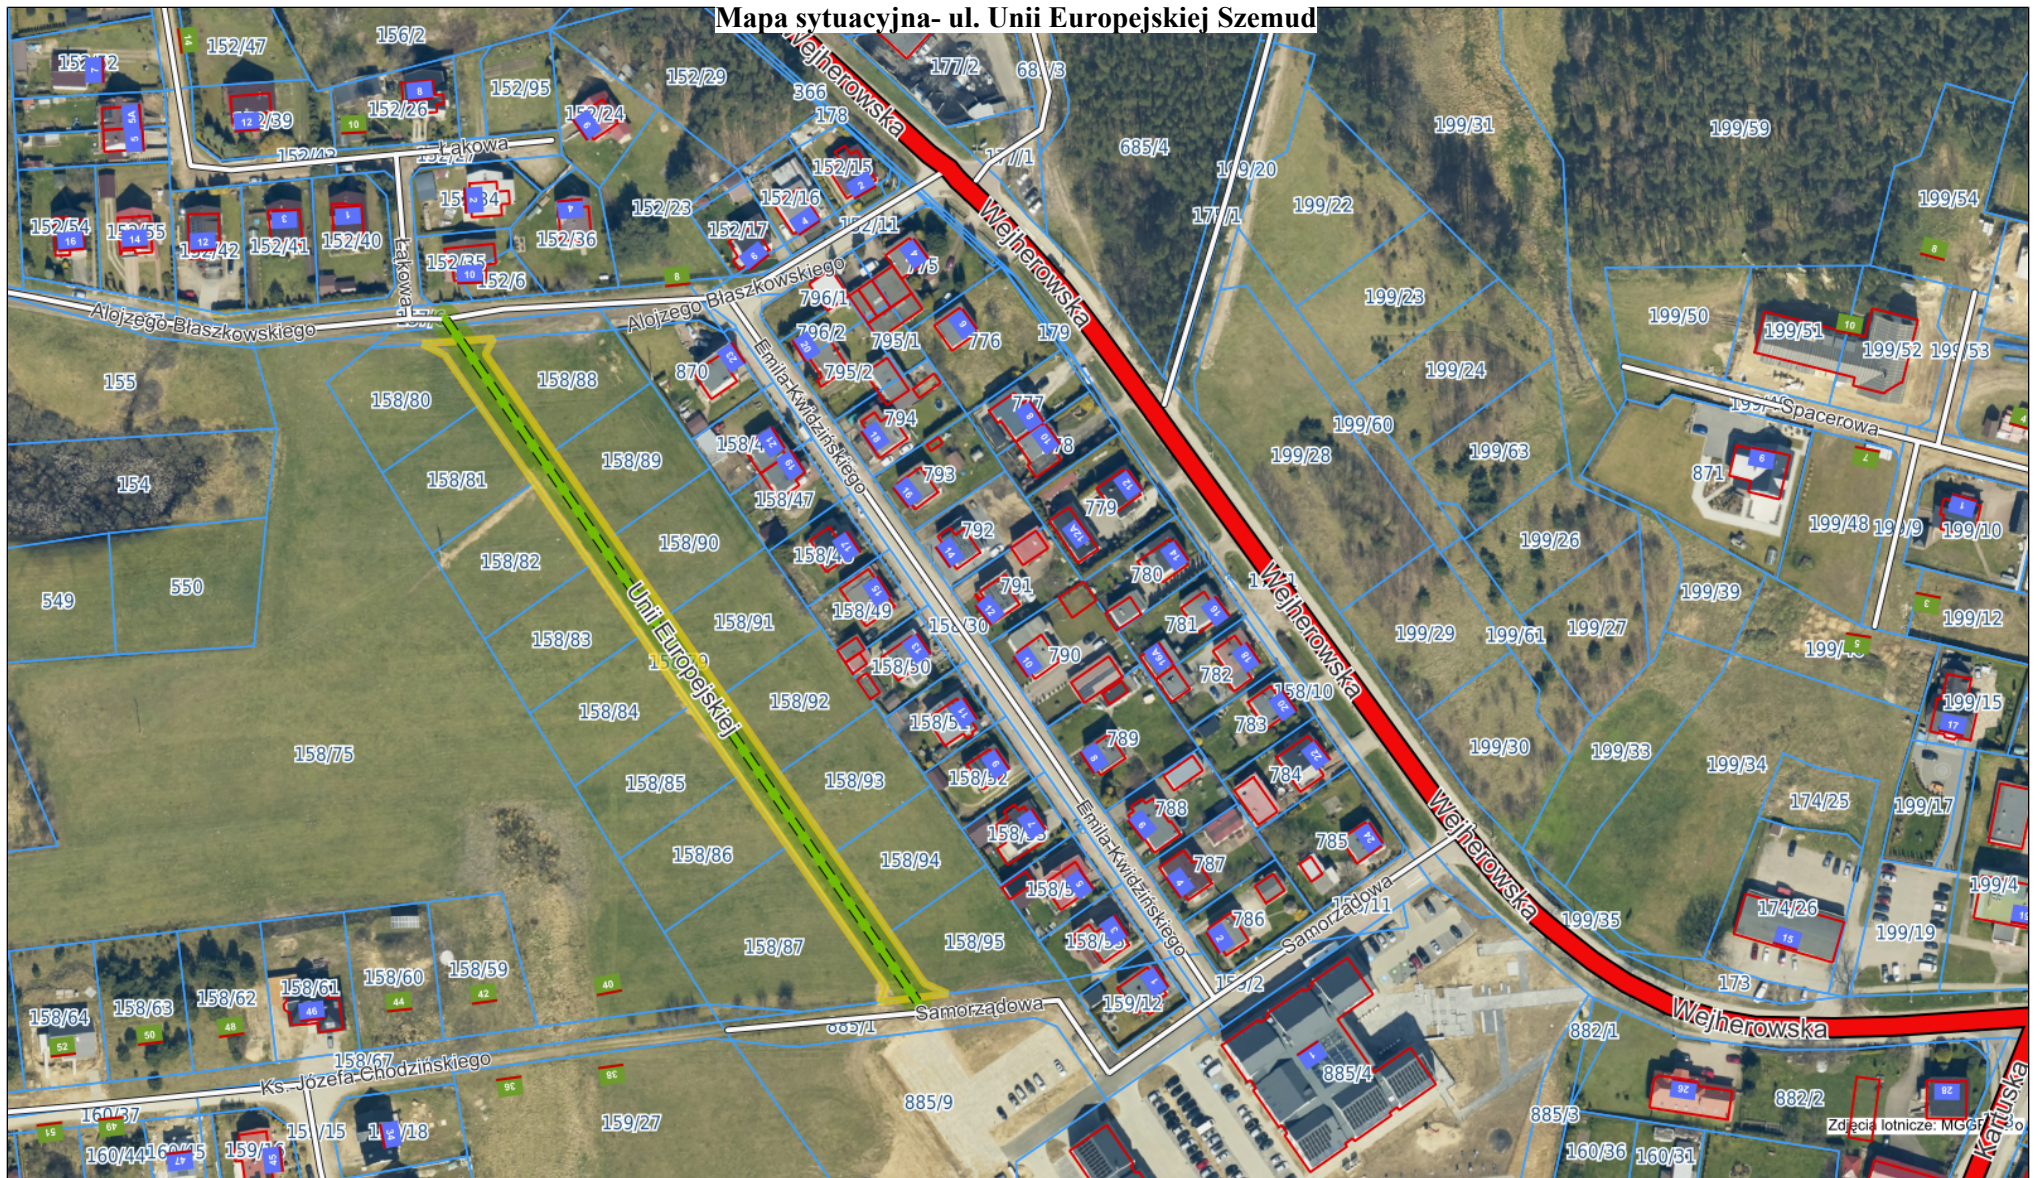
Mapa sytuacyjna- ul. Unii Europejskiej Szemud

Wejherowska
Wejherowska
Wejherowska
Wejherowska
Wejherowska
Unii Europejskiej
Alojzego Błaszkowskiego
Alojzego Błaszkowskiego
Emila Kwidzińskiego
Emila Kwidzińskiego
Łąkowa
Łąkowa
Samorządowa
Samorządowa
Ks. Józefa Chodzińskiego
Spacerowa
Kartuska

152/47
156/2
152/2
152/95
152/29
366
177/2
68/3
152/39
152/26
152/24
178
152/43
152/7
152/15
177/1
685/4
199/20
199/31
199/59
152/54
152/55
152/42
152/41
152/40
152/34
152/36
152/23
152/16
152/17
152/11
171/1
199/22
199/54
152/35
152/6
775
796/1
796/2
795/1
795/2
776
179
199/23
199/50
199/51
199/52
199/53
155
158/80
158/88
870
777
794
199/24
158/81
158/89
158/4
778
793
199/60
199/28
199/63
871
154
158/47
779
792
199/48
199/9
199/10
158/90
158/82
158/48
791
780
199/26
549
550
158/49
158/30
781
790
199/39
199/12
158/83
158/91
158/50
782
199/29
199/61
199/27
199/46
158/84
158/92
158/51
158/10
783
789
199/15
158/75
158/85
158/93
158/52
784
788
199/30
199/33
199/34
174/25
199/17
158/86
158/94
158/53
787
785
174/26
199/4
158/87
158/95
158/54
786
199/35
199/19
158/64
158/63
158/62
158/61
158/60
158/59
159/12
159/2
173
158/67
885/1
882/1
160/37
160/44
160/45
159/16
159/15
159/18
159/27
885/9
885/4
885/3
160/36
160/31
882/2
Zdjęcia lotnicze: MGGP Aero